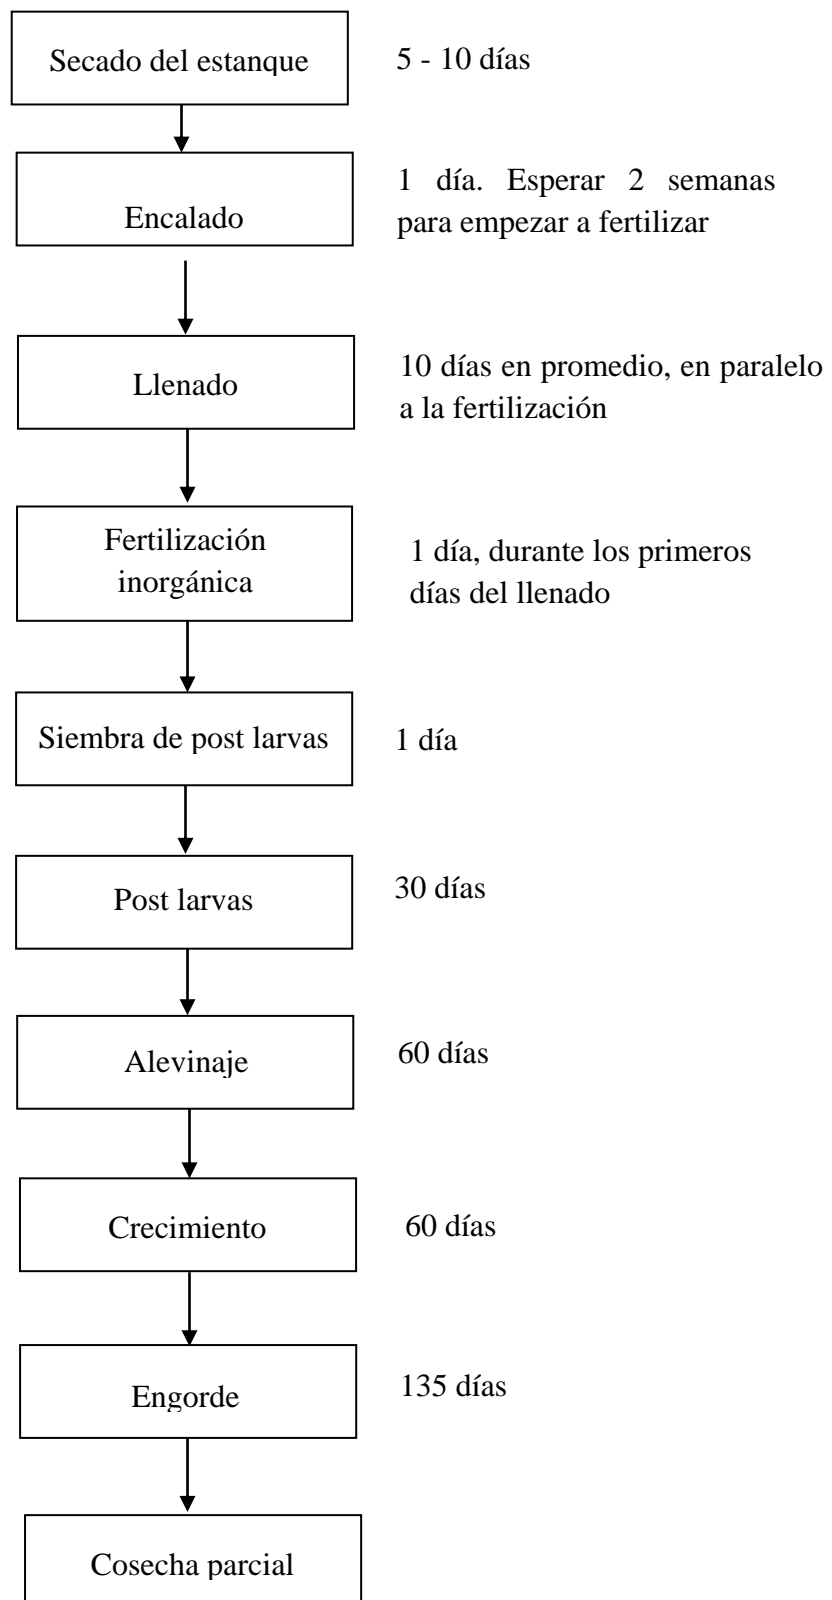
Secado del estanque

5 - 10 días

Encalado

1 día. Esperar 2 semanas para empezar a fertilizar

Llenado

10 días en promedio, en paralelo a la fertilización

Fertilización inorgánica

1 día, durante los primeros días del llenado

Siembra de post larvas

1 día

Post larvas

30 días

Alevinaje

60 días

Crecimiento

60 días

Engorde

135 días

Cosecha parcial